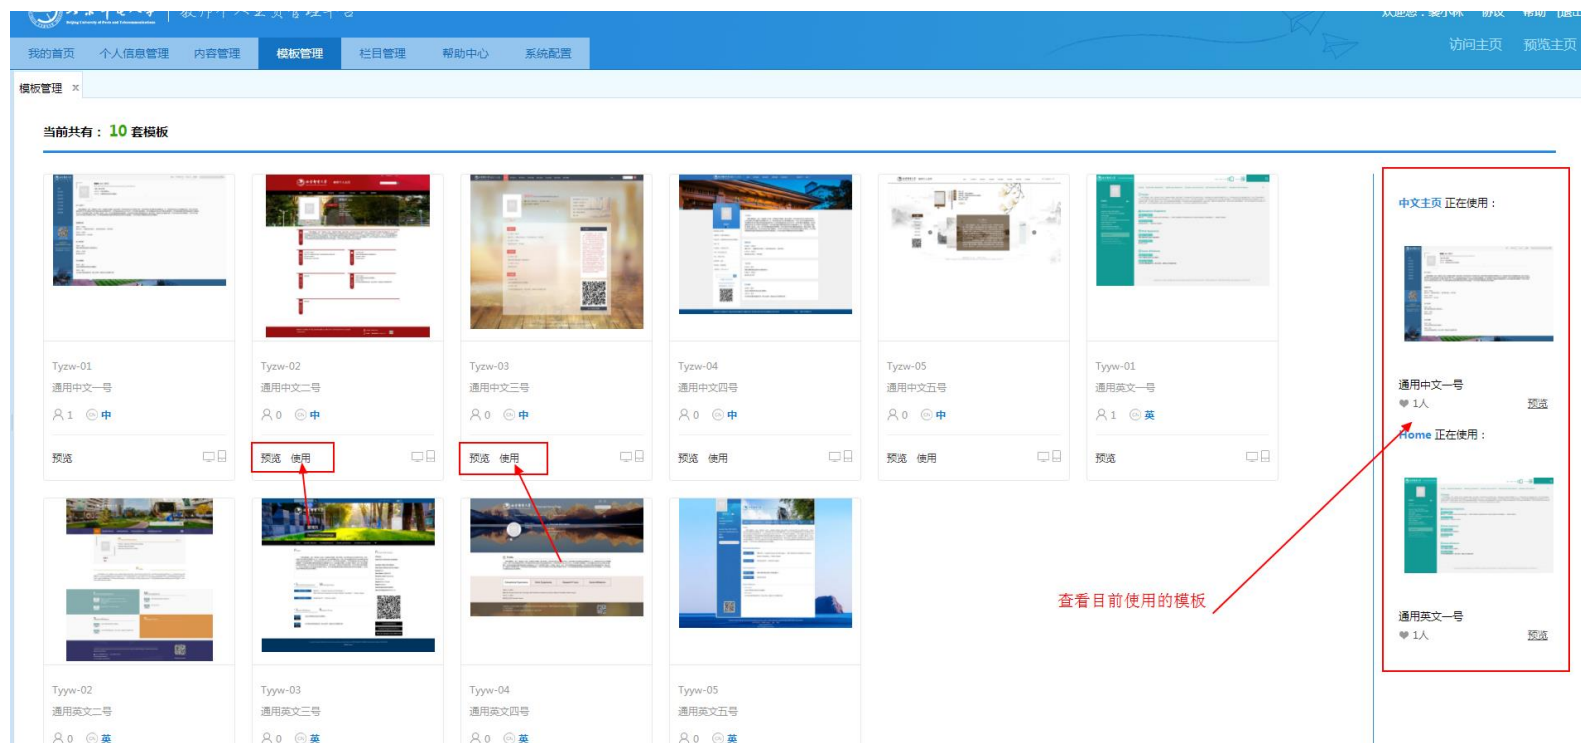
欢迎您：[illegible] 协议 帮助 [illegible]

我的首页 个人信息管理 内容管理 模板管理 栏目管理 帮助中心 系统配置

访问主页 预览主页

模板管理 ×

当前共有： 10 套模板

Tyzw-01
通用中文一号
1 中
预览

Tyzw-02
通用中文二号
0 中
预览 使用

Tyzw-03
通用中文三号
0 中
预览 使用

Tyzw-04
通用中文四号
0 中
预览 使用

Tyzw-05
通用中文五号
0 中
预览 使用

Tyyw-01
通用英文一号
1 英
预览

Tyyw-02
通用英文二号
0 英

Tyyw-03
通用英文三号
0 英

Tyyw-04
通用英文四号
0 英

Tyyw-05
通用英文五号
0 英

查看目前使用的模板

中文主页 正在使用：
通用中文一号
1人 预览

Home 正在使用：
通用英文一号
1人 预览